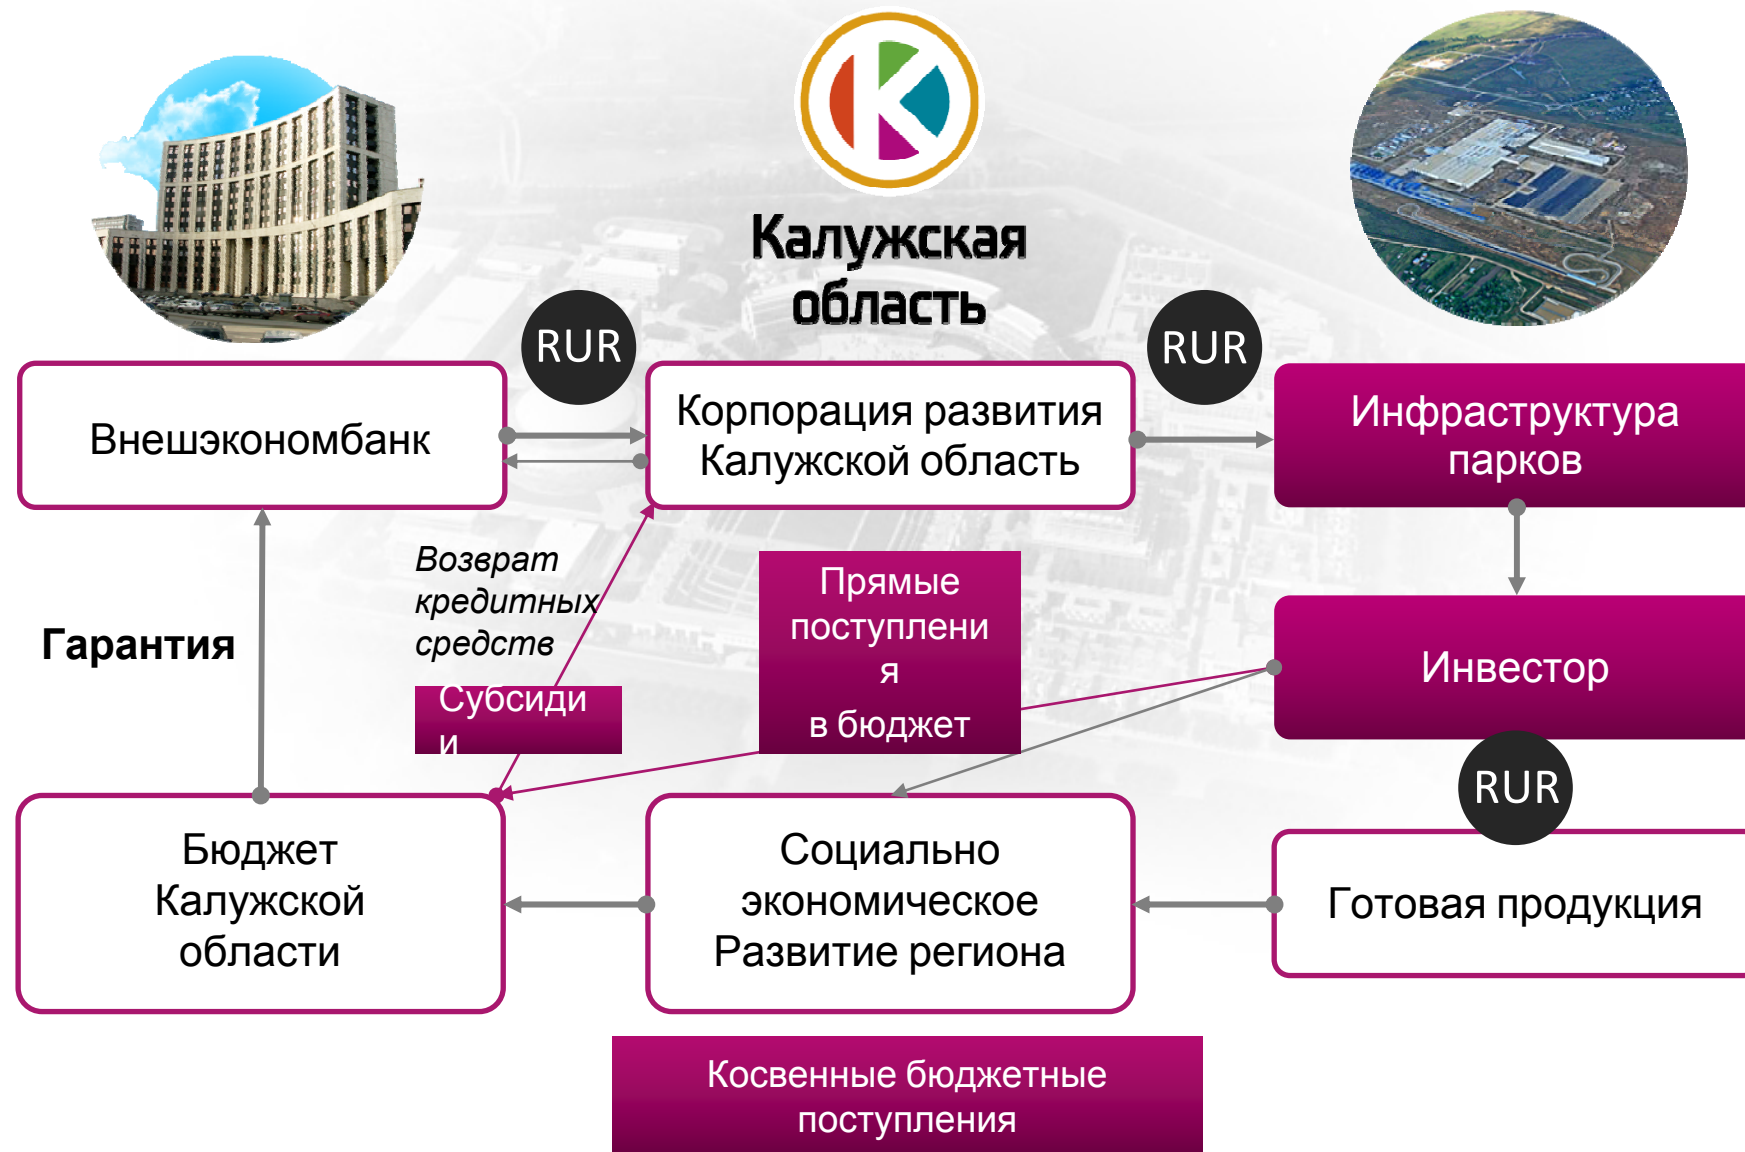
Калужская область

RUR

RUR

Внешэкономбанк

Корпорация развития Калужской область

Инфраструктура парков

Возврат кредитных средств

Гарантия

Прямые поступлени я в бюджет

Инвестор

Субсиди и

RUR

Бюджет Калужской области

Социально экономическое Развитие региона

Готовая продукция

Косвенные бюджетные поступления